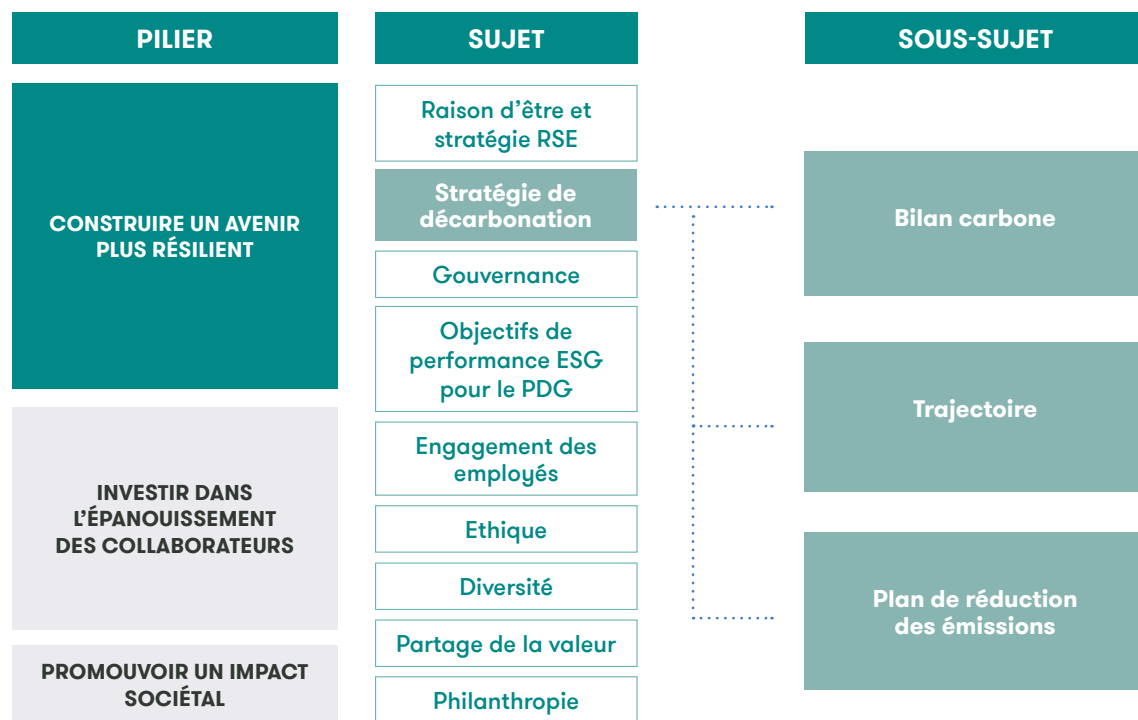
PILIER

SUJET

SOUS-SUJET

CONSTRUIRE UN AVENIR PLUS RÉSILIENT

Raison d'être et stratégie RSE

Stratégie de décarbonation

Bilan carbone

Gouvernance

Objectifs de performance ESG pour le PDG

Trajectoire

INVESTIR DANS L'ÉPANOUISSEMENT DES COLLABORATEURS

Engagement des employés

Ethique

Diversité

Plan de réduction des émissions

Partage de la valeur

PROMOUVOIR UN IMPACT SOCIÉTAL

Philanthropie